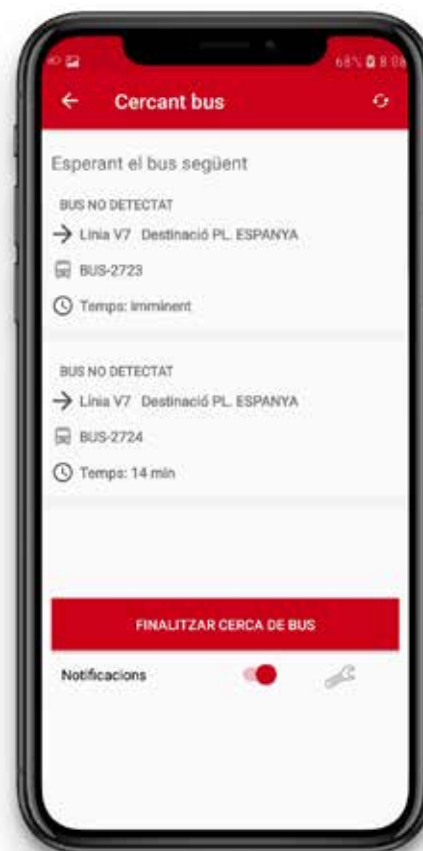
68% 8:08

Cercant bus

Esperant el bus següent

BUS NO DETECTAT

Línia V7 Destinació PL. ESPANYA

BUS-2723

Temps: imminent

BUS NO DETECTAT

Línia V7 Destinació PL. ESPANYA

BUS-2724

Temps: 14 min

FINALITZAR CERCA DE BUS

Notificacions